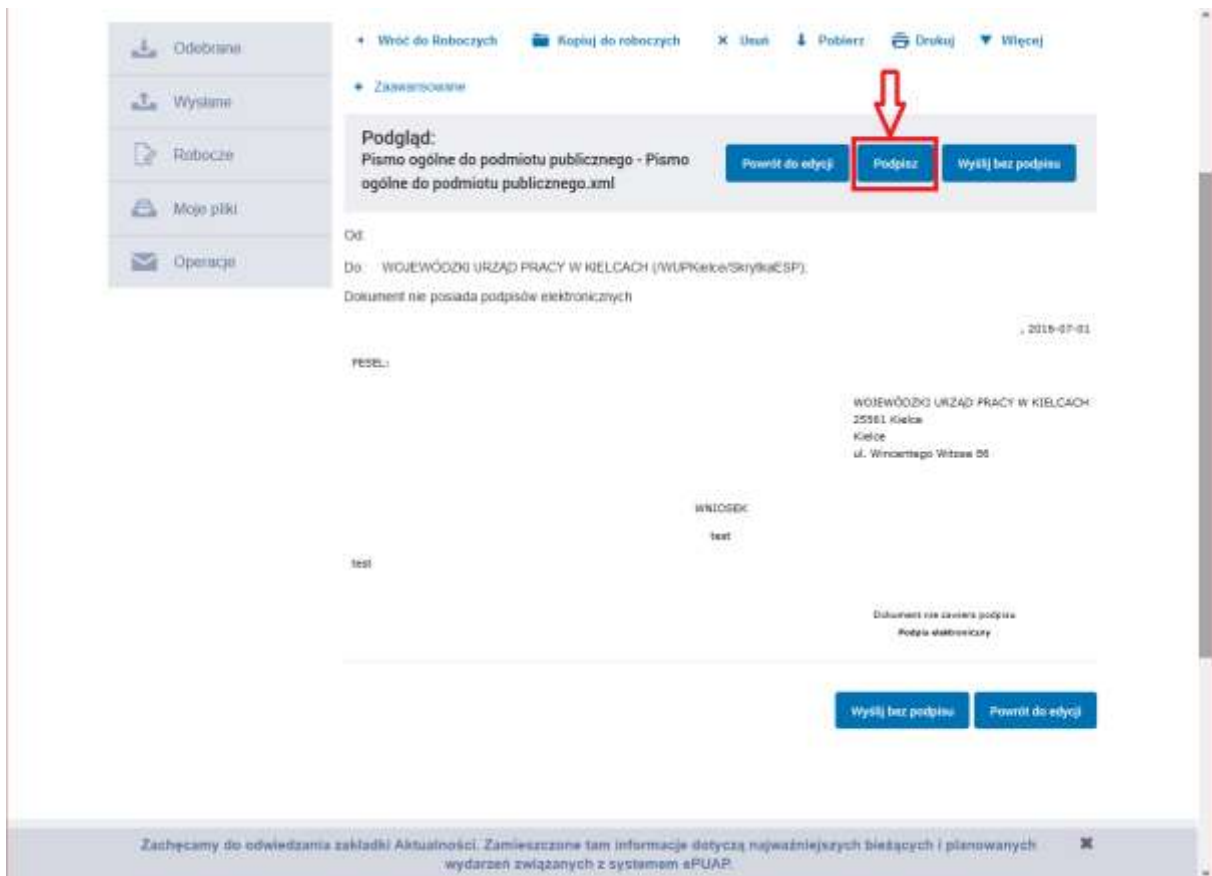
Odebrane
Wysłane
Robocze
Moje pliki
Operacje

Wróć do Roboczych
Kopiuj do roboczych
Usuń
Pobierz
Drukuj
Więcej
Zaawansowane

Podgląd:
Pismo ogólne do podmiotu publicznego - Pismo ogólne do podmiotu publicznego.xml

Powrót do edycji
Podpisz
Wyślij bez podpisu

Od:
Do: WOJEWÓDZKI URZĄD PRACY W KIELCACH (/WUPKielce/SkrytkaESP)
Dokument nie posiada podpisów elektronicznych

, 2016-07-01

PESEL:

WOJEWÓDZKI URZĄD PRACY W KIELCACH
25561 Kielce
Kielce
ul. Wincentego Witosa 86

WNIOSEK
test

test

Dokument nie zawiera podpisu
Podpis elektroniczny

Wyślij bez podpisu
Powrót do edycji

Zachęcamy do odwiedzania zakładki Aktualności. Zamieszczone tam informacje dotyczą najważniejszych bieżących i planowanych wydarzeń związanych z systemem ePUAP.